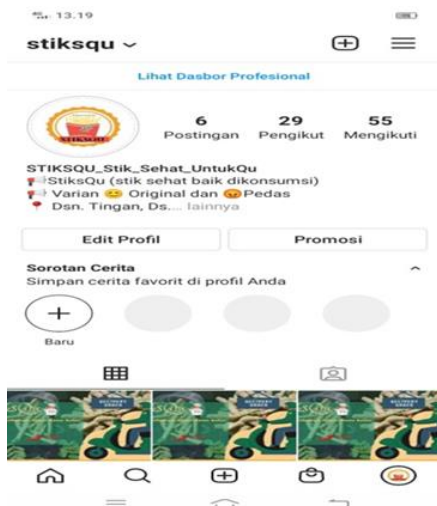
13.19

stiksqu

Lihat Dasbor Profesional

STIKSQU

6 Postingan
29 Pengikut
55 Mengikuti

STIKSQU_Stik_Sehat_UntukQu
StiksQu (stik sehat baik dikonsumsi)
Varian Original dan Pedas
Dsn. Tingan, Ds.... lainnya

Edit Profil
Promosi

Sorotan Cerita
Simpan cerita favorit di profil Anda

Baru